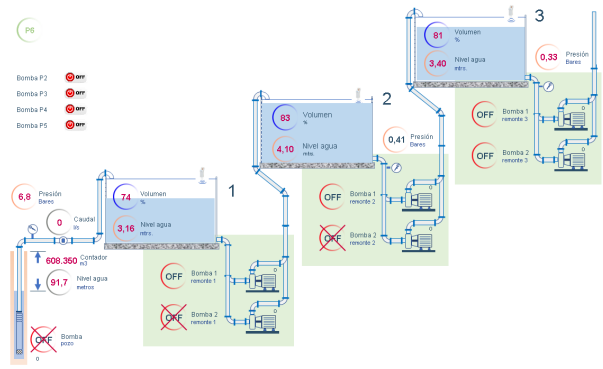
P6

Bomba P2 OFF
Bomba P3 OFF
Bomba P4 OFF
Bomba P5 OFF

6,8 Presión Bares

0 Caudal l/s

608.360 Contador m3

91,7 Nivel agua metros

OFF Bomba pozo

0

74 Volumen %

3,16 Nivel agua mtrs.

1

OFF Bomba 1 remonte 1

OFF Bomba 2 remonte 1

83 Volumen %

4,10 Nivel agua mtrs.

2

0,41 Presión Bares

OFF Bomba 1 remonte 2

OFF Bomba 2 remonte 2

81 Volumen %

3,40 Nivel agua mtrs.

3

0,33 Presión Bares

OFF Bomba 1 remonte 3

OFF Bomba 2 remonte 3